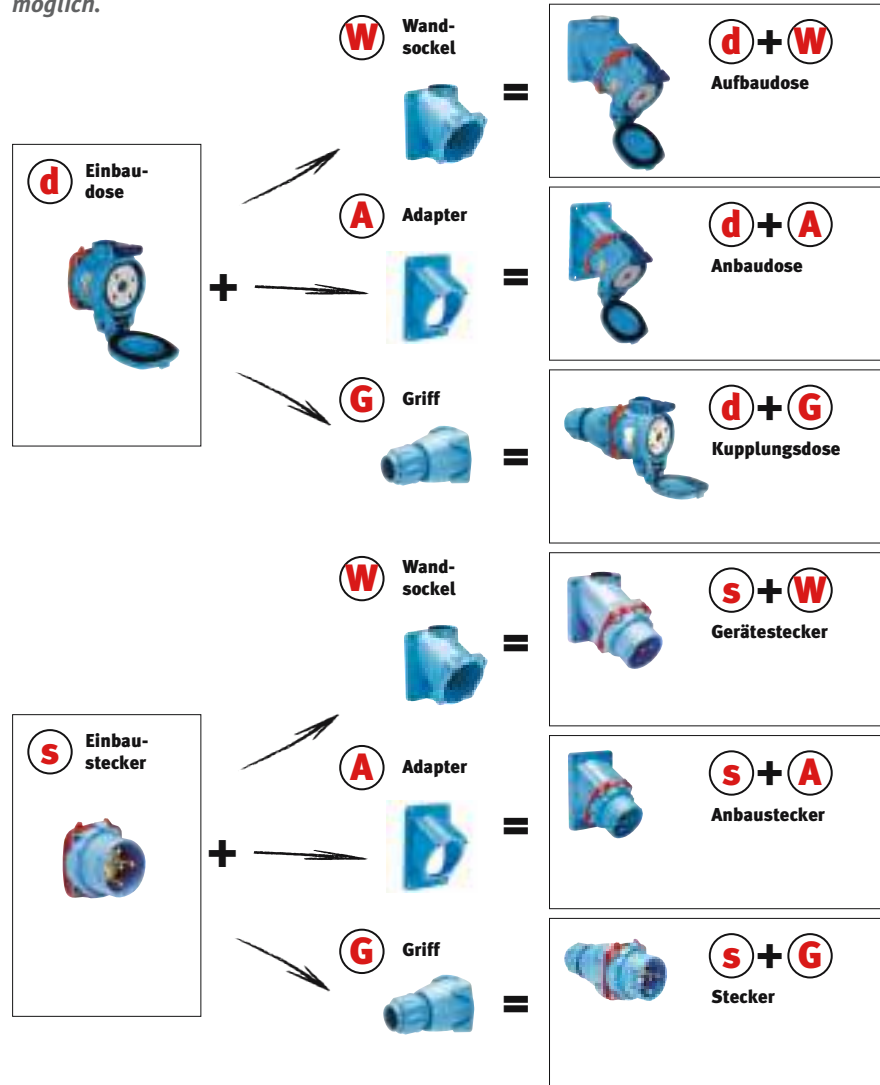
möglich.

d Einbaudose

+

W Wandsockel

=

d + W Aufbaudose

A Adapter

=

d + A Anbaudose

G Griff

=

d + G Kupplungsdose

s Einbaustecker

+

W Wandsockel

=

s + W Gerätestecker

A Adapter

=

s + A Anbaustecker

G Griff

=

s + G Stecker